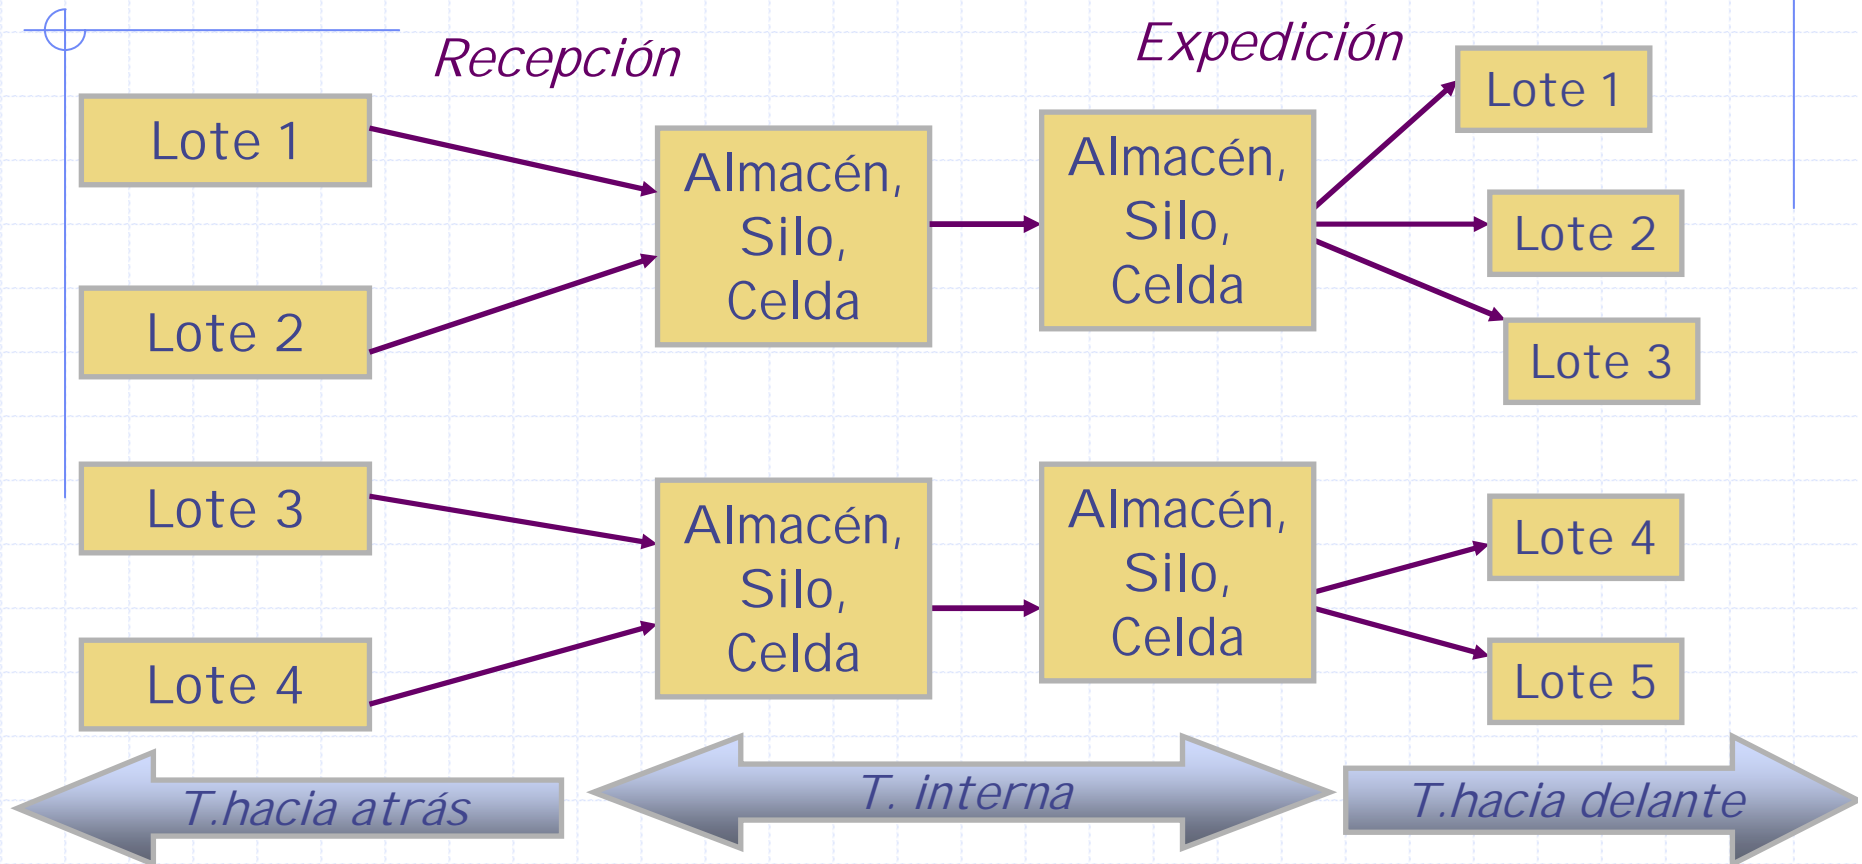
Recepción

Expedición

Lote 1

Lote 2

Lote 3

Lote 4

Almacén, Silo, Celda

Almacén, Silo, Celda

Almacén, Silo, Celda

Almacén, Silo, Celda

Lote 1

Lote 2

Lote 3

Lote 4

Lote 5

T.hacia atrás

T. interna

T.hacia delante